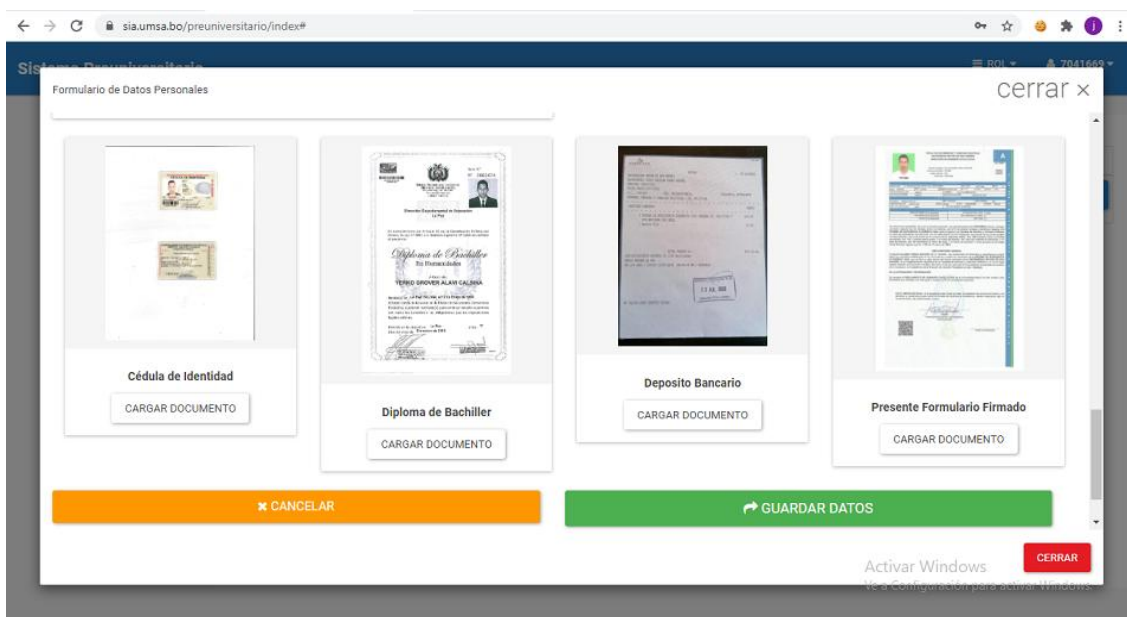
sia.umsa.bo/preuniversitario/index#

ROL
7041669

Formulario de Datos Personales

cerrar ×

Dirección Departamental de Educación
La Paz

Diploma de Bachiller
En Humanidades

TERKO GROVER ALAVI CALSINA

13 JUL 2020

Cédula de Identidad
CARGAR DOCUMENTO

Diploma de Bachiller
CARGAR DOCUMENTO

Deposito Bancario
CARGAR DOCUMENTO

Presente Formulario Firmado
CARGAR DOCUMENTO

✖ CANCELAR

GUARDAR DATOS

Activar Windows
Ve a Configuración para activar Windows.

CERRAR